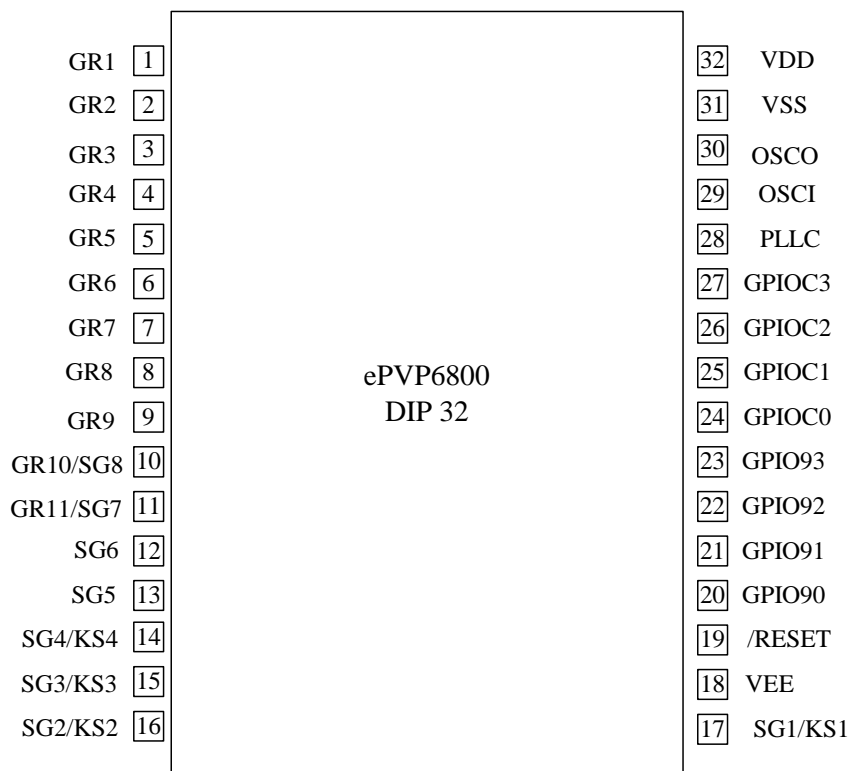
GR1 1
GR2 2
GR3 3
GR4 4
GR5 5
GR6 6
GR7 7
GR8 8
GR9 9
GR10/SG8 10
GR11/SG7 11
SG6 12
SG5 13
SG4/KS4 14
SG3/KS3 15
SG2/KS2 16

ePVP6800
DIP 32

32 VDD
31 VSS
30 OSCO
29 OSCI
28 PLLC
27 GPIOC3
26 GPIOC2
25 GPIOC1
24 GPIOC0
23 GPIO93
22 GPIO92
21 GPIO91
20 GPIO90
19 /RESET
18 VEE
17 SG1/KS1